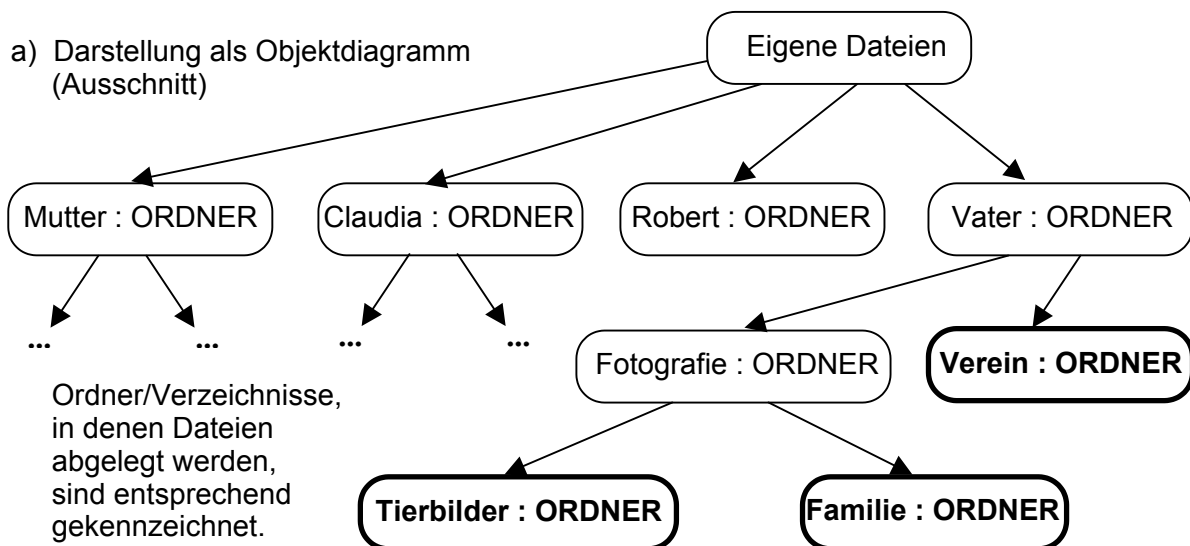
a) Darstellung als Objektdiagramm (Ausschnitt)

Eigene Dateien

Mutter : ORDNER

Claudia : ORDNER

Robert : ORDNER

Vater : ORDNER

...

...

...

...

Fotografie : ORDNER

**Verein : ORDNER**

Ordner/Verzeichnisse, in denen Dateien abgelegt werden, sind entsprechend gekennzeichnet.

**Tierbilder : ORDNER**

**Familie : ORDNER**